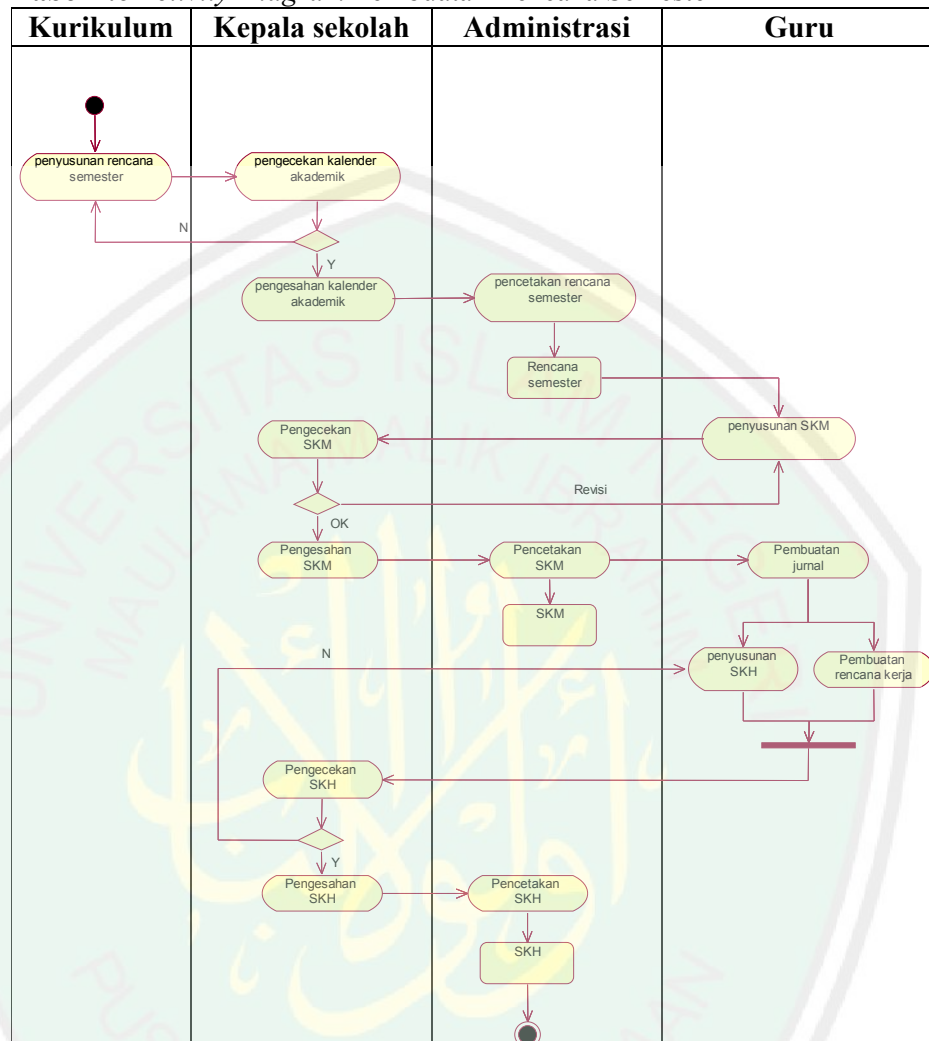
| Kurikulum | Kepala sekolah | Administrasi | Guru |
|---|---|---|---|

penyusunan rencana semester

pengecekan kalender akademik

N

Y

pengesahan kalender akademik

pencetakan rencana semester

Rencana semester

penyusunan SKM

Pengecekan SKM

Revisi

OK

Pengesahan SKM

Pencetakan SKM

Pembuatan jurnal

SKM

N

penyusunan SKH

Pembuatan rencana kerja

Pengecekan SKH

Y

Pengesahan SKH

Pencetakan SKH

SKH